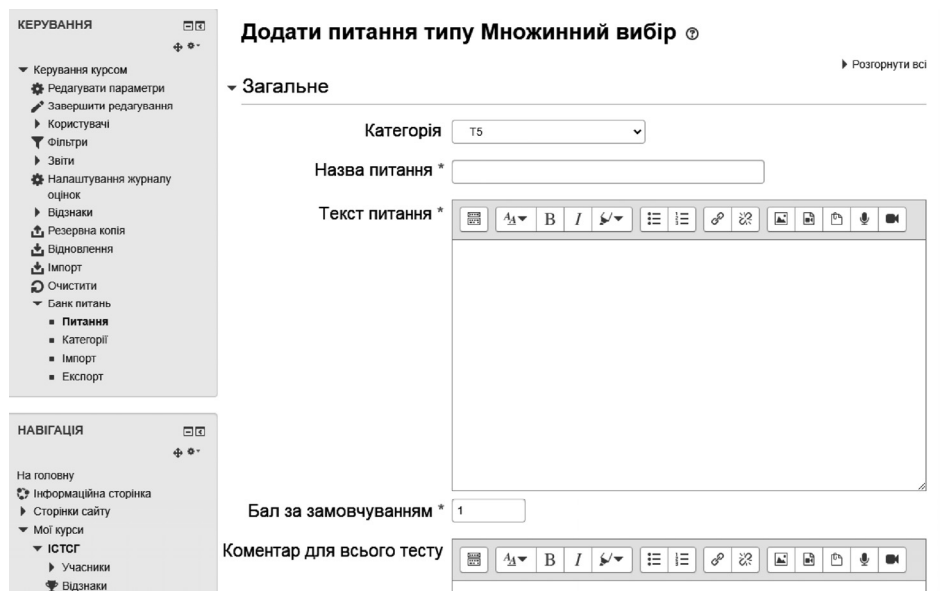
КЕРУВАННЯ

Керування курсом
Редагувати параметри
Завершити редагування
Користувачі
Фільтри
Звіти
Налаштування журналу оцінок
Відзнаки
Резервна копія
Відновлення
Імпорт
Очистити
Банк питань
Питання
Категорії
Імпорт
Експорт

НАВІГАЦІЯ

На головну
Інформаційна сторінка
Сторінки сайту
Мої курси
ІСТСГ
Учасники
Відзнаки

Додати питання типу Множинний вибір

Розгорнути всі

Загальне

Категорія T5

Назва питання *

Текст питання *

B I

Бал за замовчуванням * 1

Коментар для всього тесту

B I